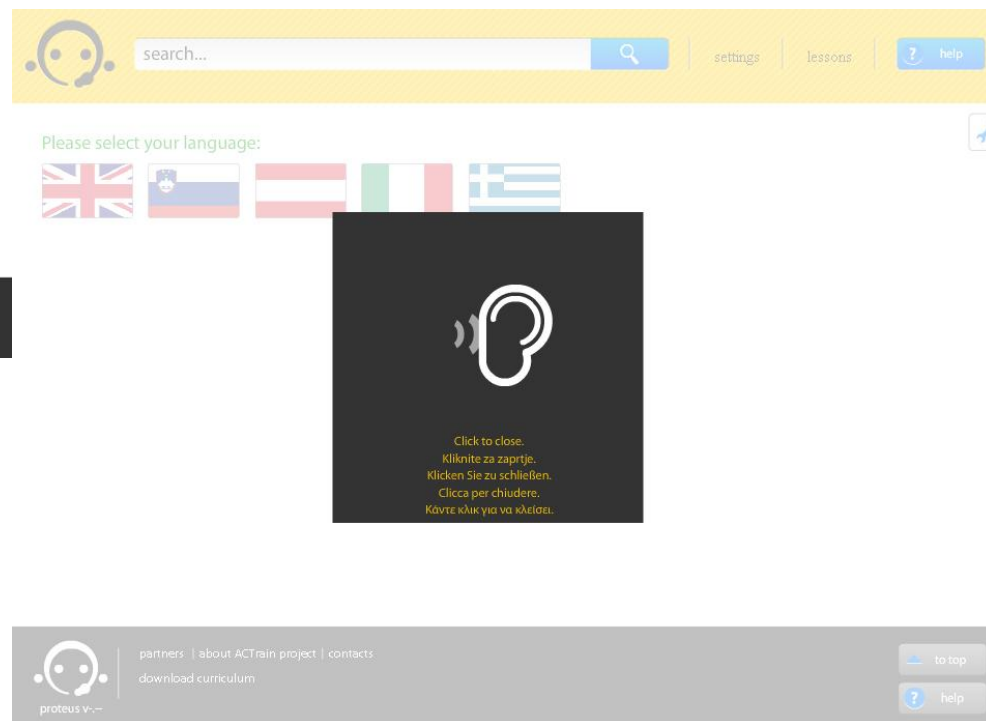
search...

settings | lessons | ? help

Please select your language:

Click to close.
Kliknite za zaprtje.
Klicken Sie zu schließen.
Clicca per chiudere.
Κάντε κλικ για να κλείσει.

partners | about ACTrain project | contacts
download curriculum

proteus v-.--

to top

? help